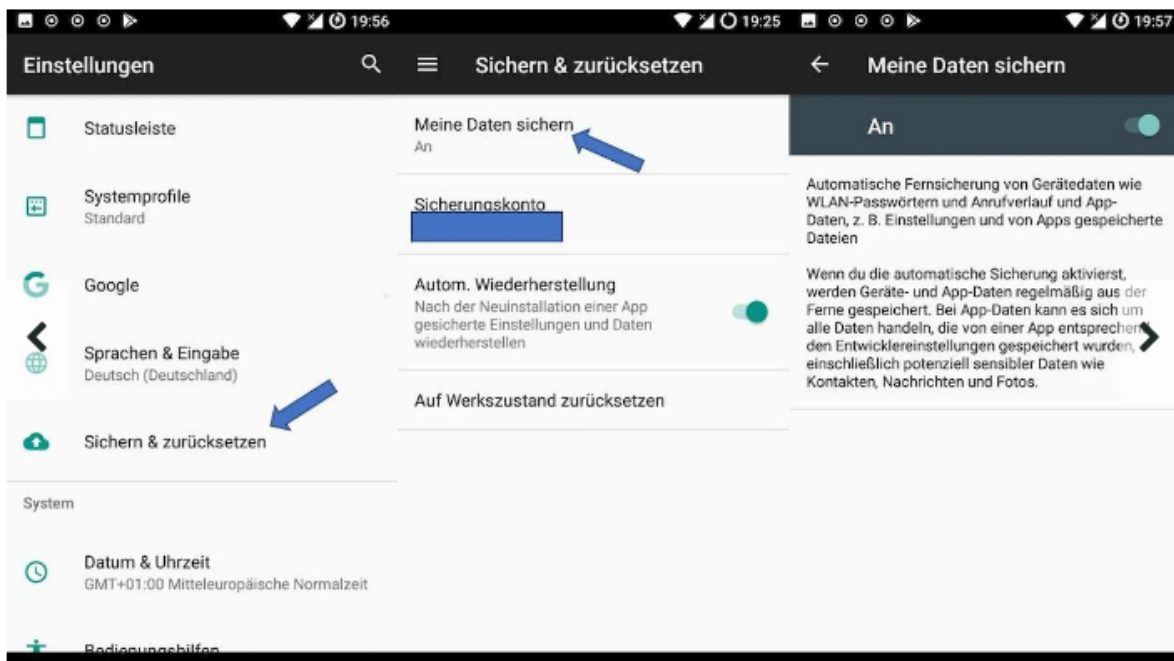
19:56

Einstellungen

Statusleiste

Systemprofile
Standard

Google

Sprachen & Eingabe
Deutsch (Deutschland)

Sichern & zurücksetzen

System

Datum & Uhrzeit
GMT+01:00 Mitteleuropäische Normalzeit

Bedienungshilfen

19:25

Sichern & zurücksetzen

Meine Daten sichern
An

Sicherungskonto

Autom. Wiederherstellung
Nach der Neuinstallation einer App gesicherte Einstellungen und Daten wiederherstellen

Auf Werkszustand zurücksetzen

19:57

Meine Daten sichern

An

Automatische Fernsicherung von Gerätedaten wie WLAN-Passwörtern und Anrufverlauf und App-Daten, z. B. Einstellungen und von Apps gespeicherte Dateien

Wenn du die automatische Sicherung aktivierst, werden Geräte- und App-Daten regelmäßig aus der Ferne gespeichert. Bei App-Daten kann es sich um alle Daten handeln, die von einer App entsprechend den Entwicklereinstellungen gespeichert wurden, einschließlich potenziell sensibler Daten wie Kontakten, Nachrichten und Fotos.